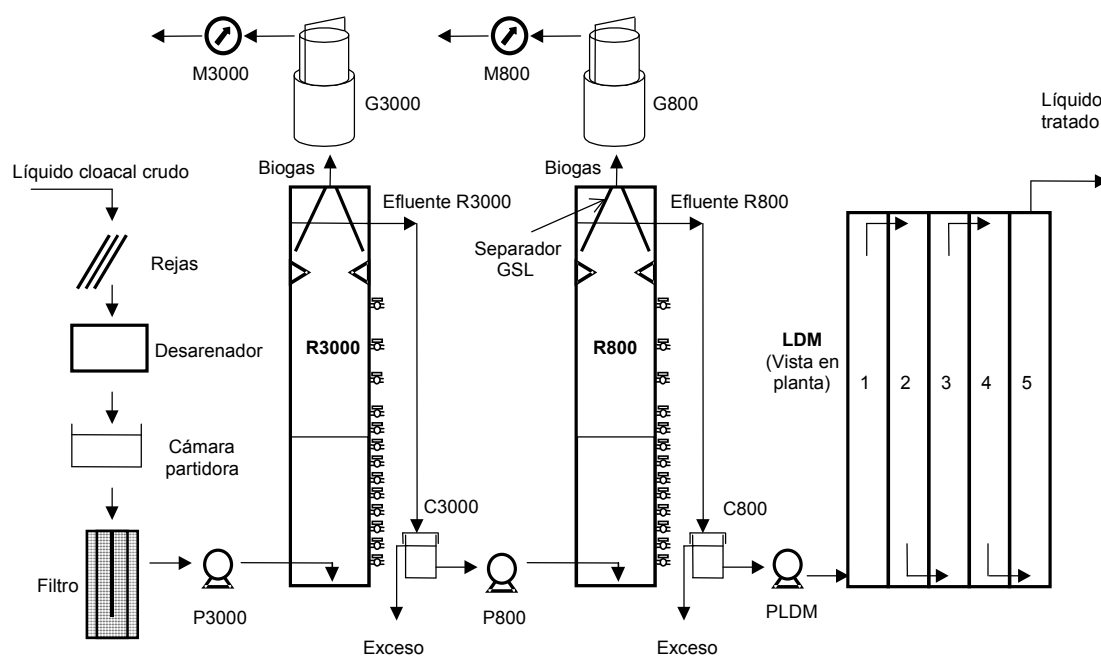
M3000

G3000

M800

G800

Líquido tratado

Líquido cloacal crudo

Biogas

Efluente R3000

Biogas

Efluente R800

Separador GSL

Rejas

Desarenador

R3000

R800

LDM (Vista en planta)

1

2

3

4

5

Cámara partidora

C3000

C800

Filtro

P3000

P800

PLDM

Exceso

Exceso